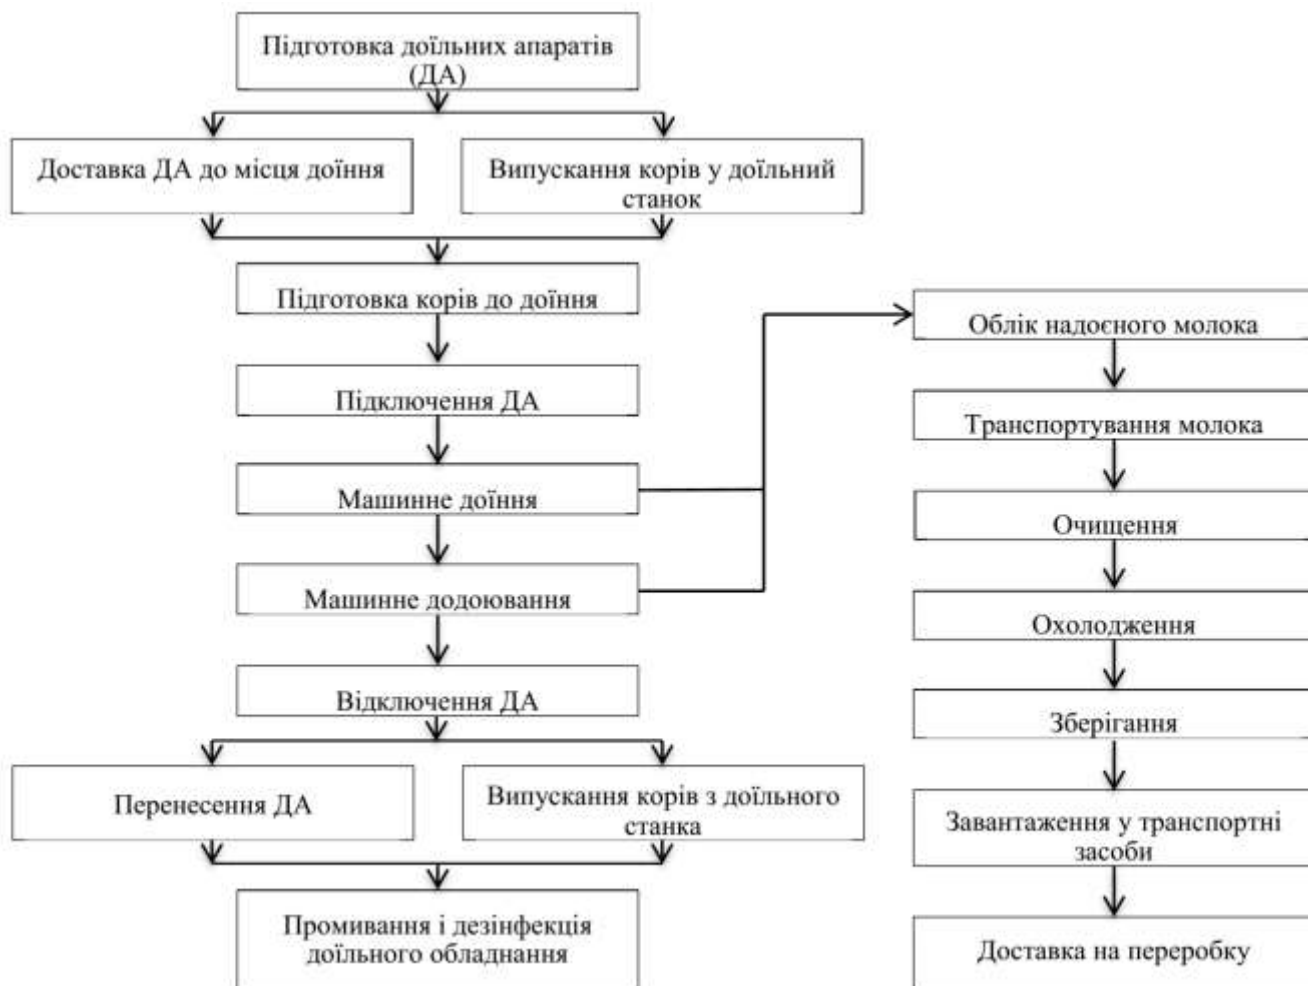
Підготовка доїльних апаратів (ДА)

Доставка ДА до місця доїння

Випускання корів у доїльний станок

Підготовка корів до доїння

Підключення ДА

Машинне доїння

Машинне додоювання

Відключення ДА

Перенесення ДА

Випускання корів з доїльного станка

Промивання і дезінфекція доїльного обладнання

Облік надоєного молока

Транспортування молока

Очищення

Охолодження

Зберігання

Завантаження у транспортні засоби

Доставка на переробку